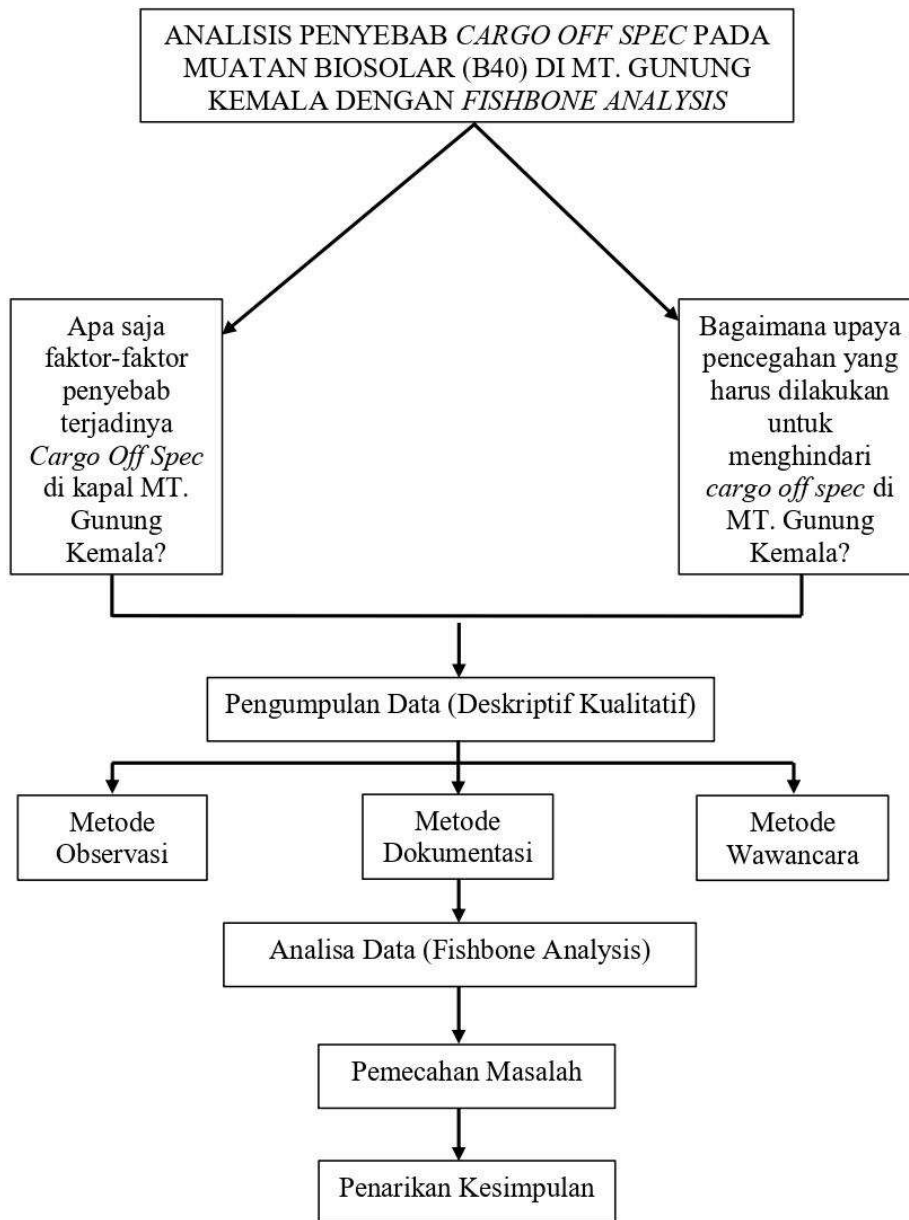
ANALISIS PENYEBAB CARGO OFF SPEC PADA MUATAN BIOSOLAR (B40) DI MT. GUNUNG KEMALA DENGAN FISHBONE ANALYSIS

Apa saja faktor-faktor penyebab terjadinya Cargo Off Spec di kapal MT. Gunung Kemala?

Bagaimana upaya pencegahan yang harus dilakukan untuk menghindari cargo off spec di MT. Gunung Kemala?

Pengumpulan Data (Deskriptif Kualitatif)

Metode Observasi

Metode Dokumentasi

Metode Wawancara

Analisa Data (Fishbone Analysis)

Pemecahan Masalah

Penarikan Kesimpulan